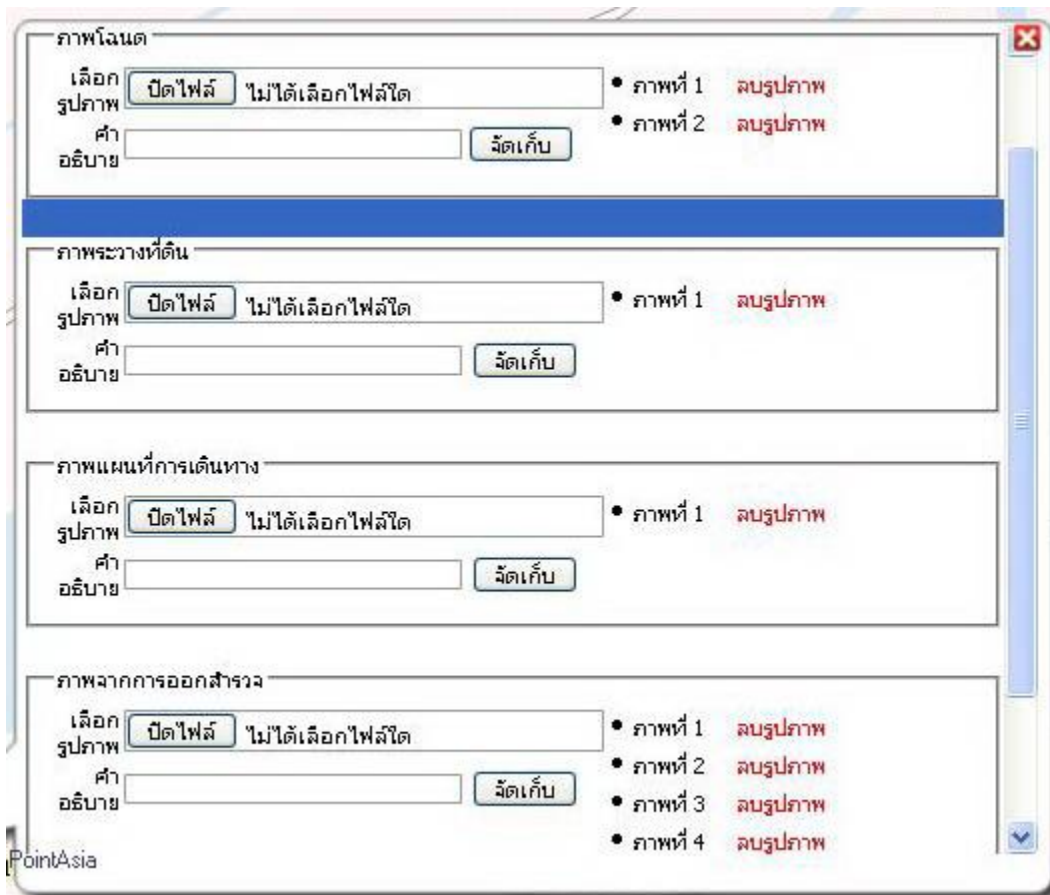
ภาพโฉนด

เลือกรูปภาพ เปิดไฟล์ ไม่ได้เลือกไฟล์ใด

คำอธิบาย จัดเก็บ

• ภาพที่ 1 ลบรูปภาพ
• ภาพที่ 2 ลบรูปภาพ

ภาพระวางที่ดิน

เลือกรูปภาพ เปิดไฟล์ ไม่ได้เลือกไฟล์ใด

คำอธิบาย จัดเก็บ

• ภาพที่ 1 ลบรูปภาพ

ภาพแผนที่การเดินทาง

เลือกรูปภาพ เปิดไฟล์ ไม่ได้เลือกไฟล์ใด

คำอธิบาย จัดเก็บ

• ภาพที่ 1 ลบรูปภาพ

ภาพจากการออกสำรวจ

เลือกรูปภาพ เปิดไฟล์ ไม่ได้เลือกไฟล์ใด

คำอธิบาย จัดเก็บ

• ภาพที่ 1 ลบรูปภาพ
• ภาพที่ 2 ลบรูปภาพ
• ภาพที่ 3 ลบรูปภาพ
• ภาพที่ 4 ลบรูปภาพ

PointAsia